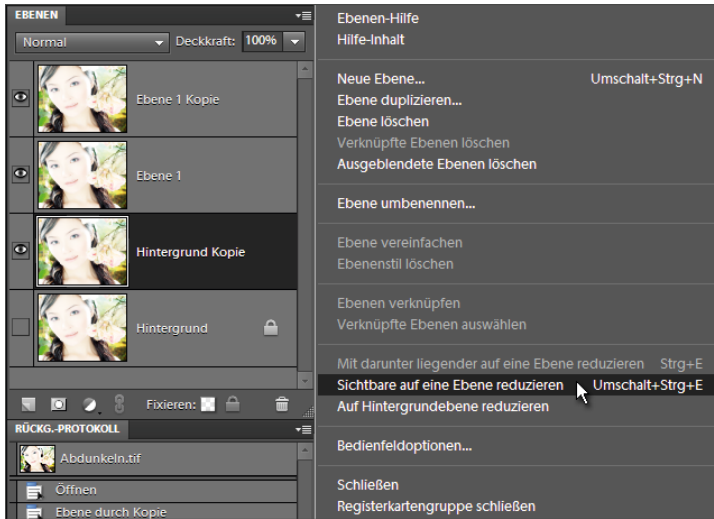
EBENEN

Normal

Deckkraft: 100%

Ebene 1 Kopie

Ebene 1

Hintergrund Kopie

Hintergrund

Fixieren:

RÜCKG.-PROTOKOLL

Abdunkeln.tif

Öffnen

Ebene durch Kopie

Ebenen-Hilfe
Hilfe-Inhalt

Neue Ebene... Umschalt+Strg+N
Ebene duplizieren...
Ebene löschen
Verknüpfte Ebenen löschen
Ausgeblendete Ebenen löschen

Ebene umbenennen...

Ebene vereinfachen
Ebenenstil löschen

Ebenen verknüpfen
Verknüpfte Ebenen auswählen

Mit darunter liegender auf eine Ebene reduzieren Strg+E
Sichtbare auf eine Ebene reduzieren Umschalt+Strg+E
Auf Hintergrundebene reduzieren

Bedienfeldoptionen...

Schließen
Registerkartengruppe schließen